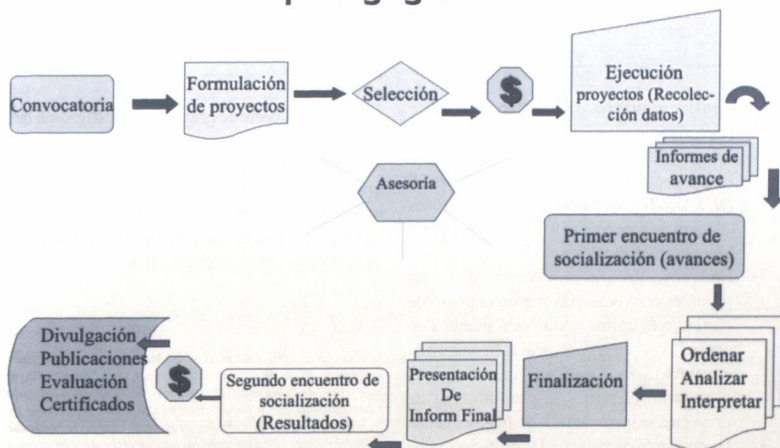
Convocatoria

Formulación de proyectos

Selección

$

Ejecución proyectos (Recolección datos)

Informes de avance

Asesoría

Primer encuentro de socialización (avances)

Ordenar Analizar Interpretar

Finalización

Presentación De Inform Final

Segundo encuentro de socialización (Resultados)

$

Divulgación Publicaciones Evaluación Certificados